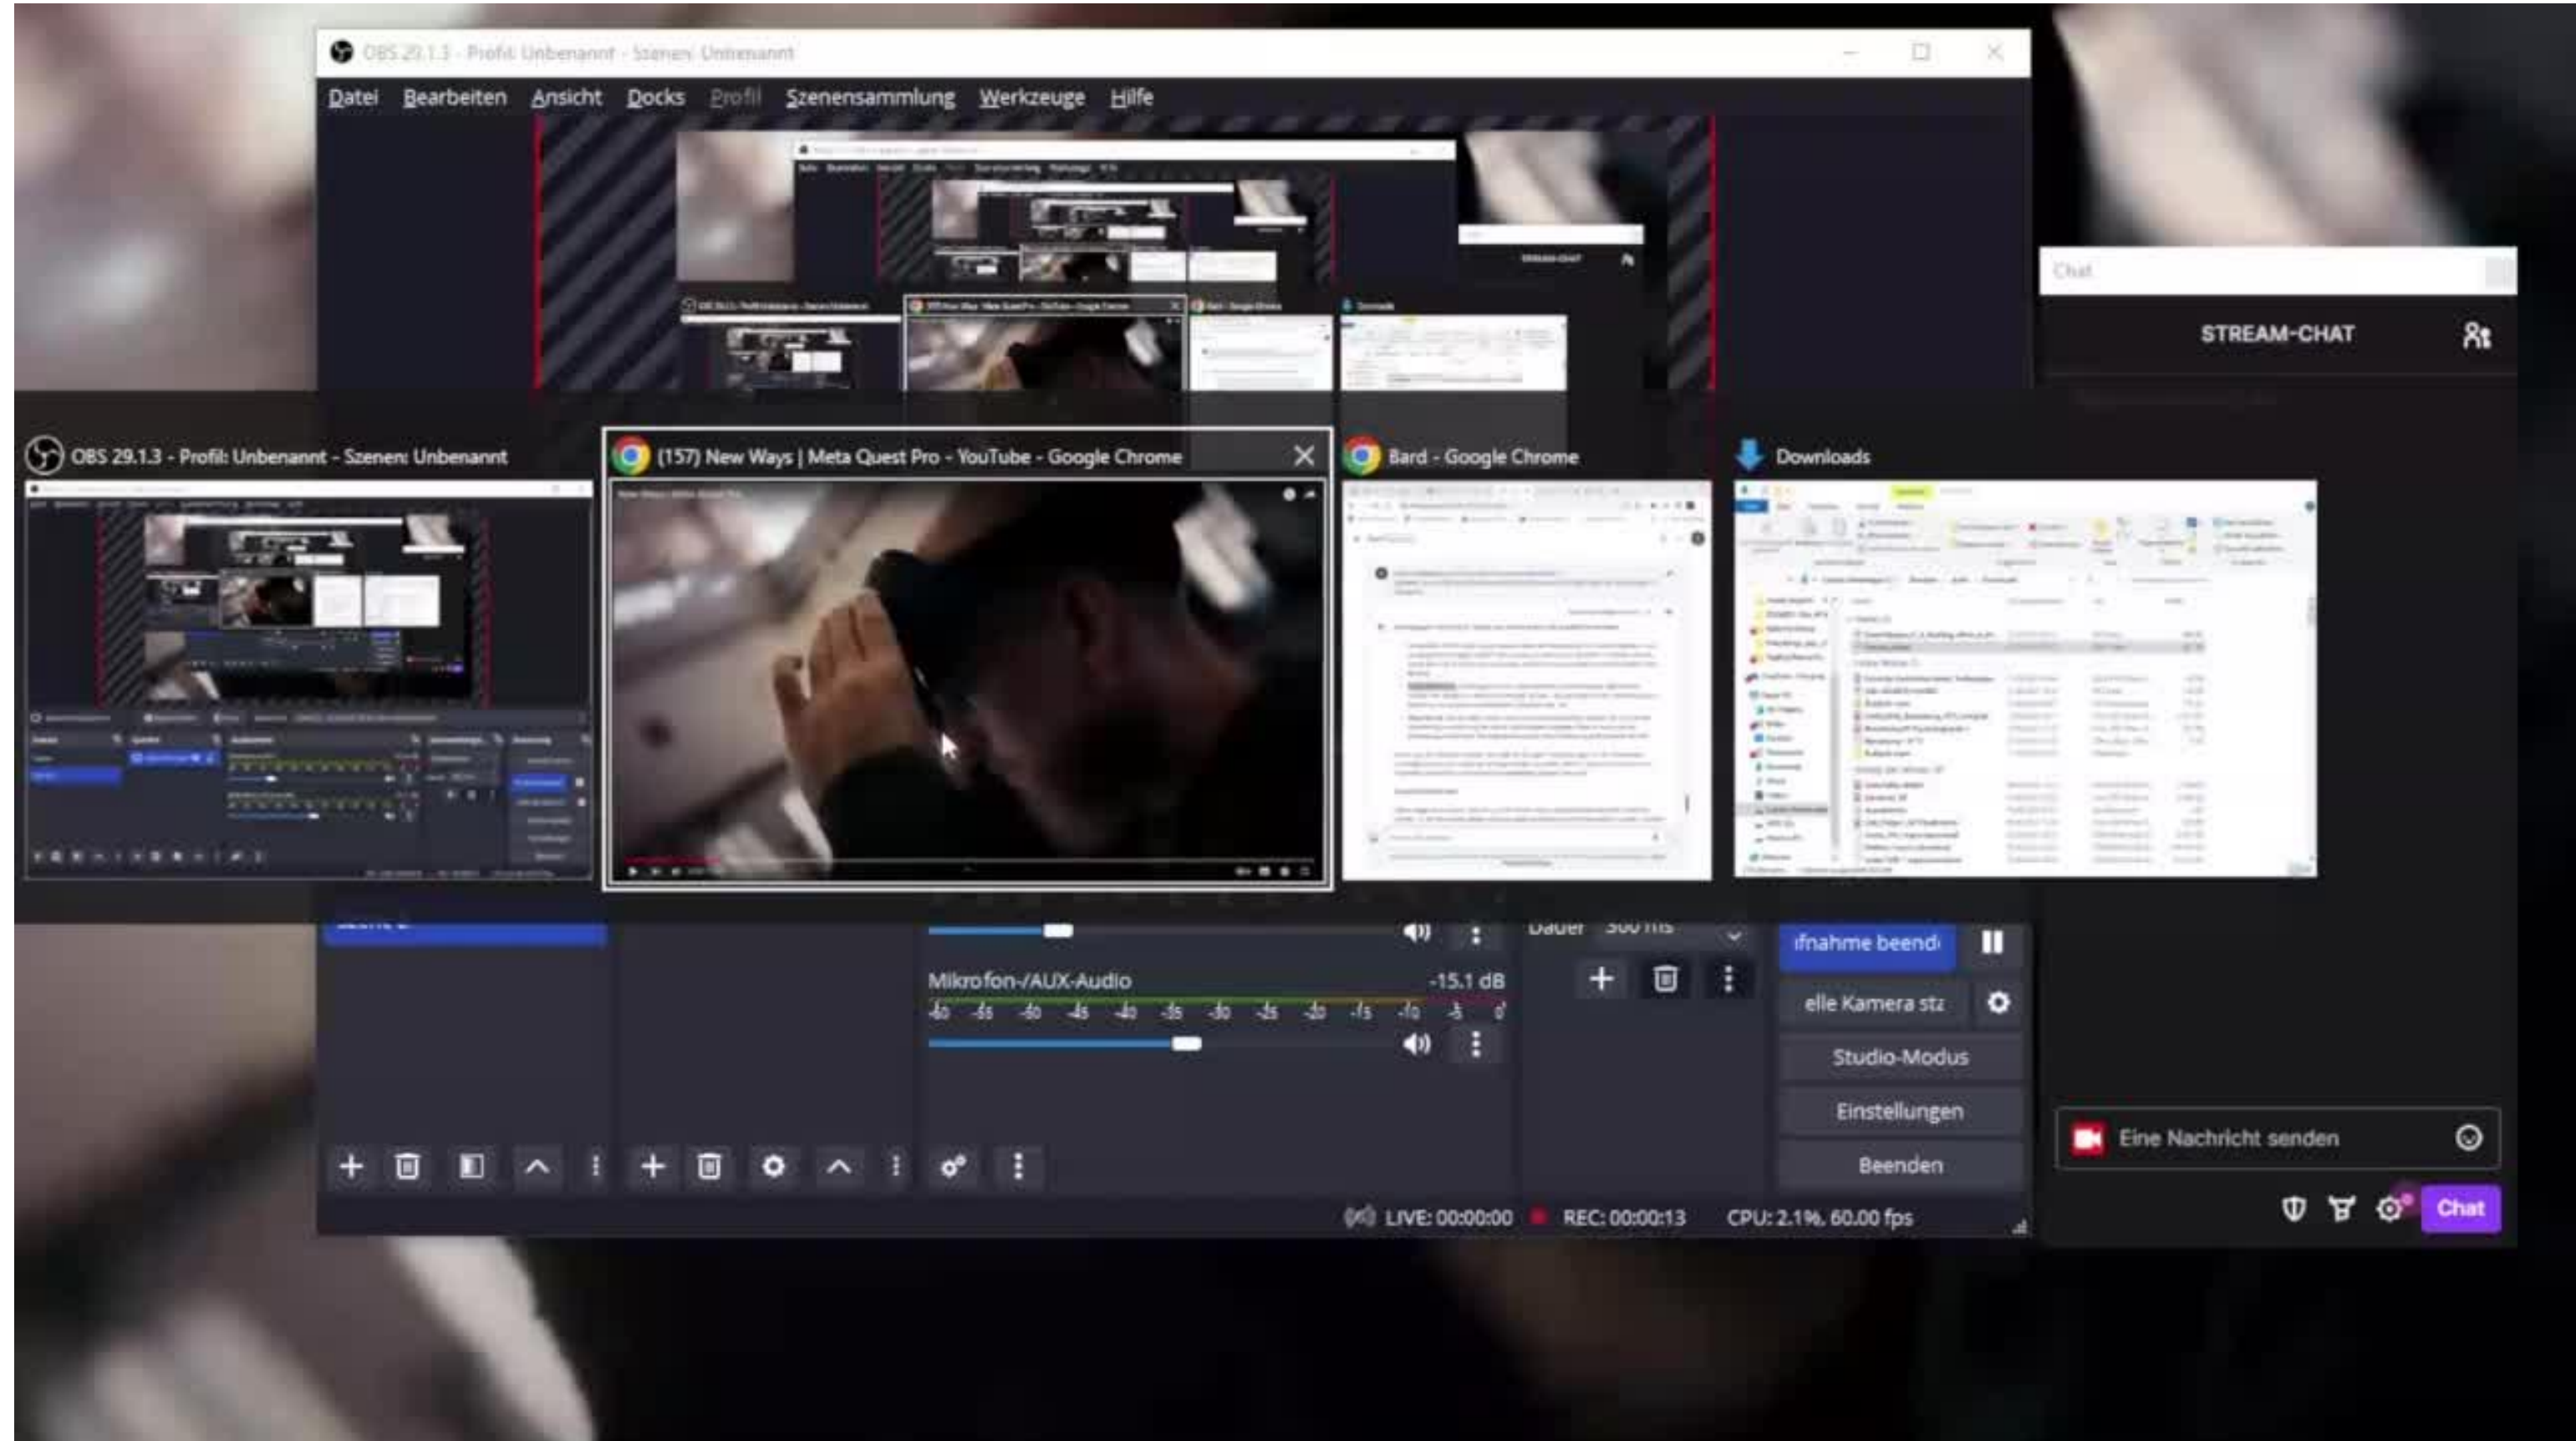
OBS 29.1.3 - Profil: Unbenannt - Szenen: Unbenannt

Datei Bearbeiten Ansicht Docks Profil Szenensammlung Werkzeuge Hilfe

Chat

STREAM-CHAT

OBS 29.1.3 - Profil: Unbenannt - Szenen: Unbenannt

(157) New Ways | Meta Quest Pro - YouTube - Google Chrome

Bard - Google Chrome

Downloads

Dauer 300 ms

ifnahme beend

Mikrofon-/AUX-Audio -15.1 dB

-60 -55 -50 -45 -40 -35 -30 -25 -20 -15 -10 -5 0

elle Kamera sta

Studio-Modus

Einstellungen

Beenden

Eine Nachricht senden

Chat

LIVE: 00:00:00 REC: 00:00:13 CPU: 2.1%, 60.00 fps